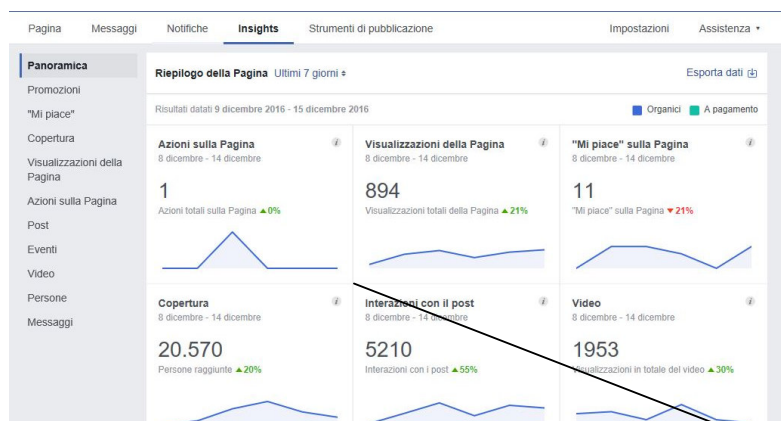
Pagina Messaggi Notifiche Insights Strumenti di pubblicazione Impostazioni Assistenza ▾

Panoramica
Promozioni
"Mi piace"
Copertura
Visualizzazioni della Pagina
Azioni sulla Pagina
Post
Eventi
Video
Persone
Messaggi

Riepilogo della Pagina Ultimi 7 giorni ▾

Esporta dati

Risultati datati 9 dicembre 2016 - 15 dicembre 2016

Organici A pagamento

Azioni sulla Pagina
8 dicembre - 14 dicembre
1
Azioni totali sulla Pagina ▲0%

Visualizzazioni della Pagina
8 dicembre - 14 dicembre
894
Visualizzazioni totali della Pagina ▲21%

"Mi piace" sulla Pagina
8 dicembre - 14 dicembre
11
"Mi piace" sulla Pagina ▼21%

Copertura
8 dicembre - 14 dicembre
20.570
Persone raggiunte ▲20%

Interazioni con il post
8 dicembre - 14 dicembre
5210
Interazioni con i post ▲55%

Video
8 dicembre - 14 dicembre
1953
Visualizzazioni in totale del video ▲30%